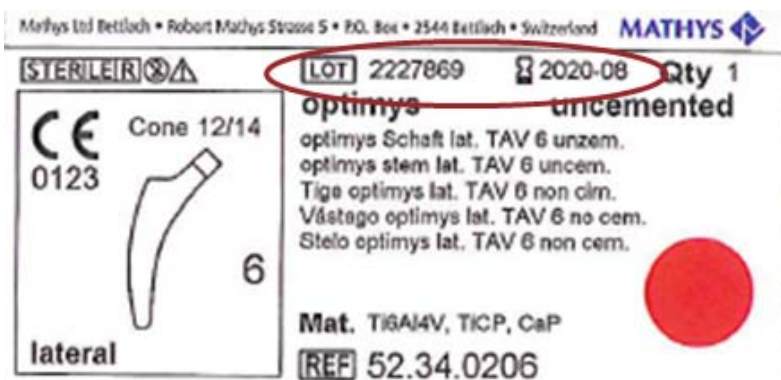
Mathys Ltd Bettlach • Robert Mathys Strasse 5 • P.O. Box • 2544 Bettlach • Switzerland MATHYS

STERILE R

LOT 2227869 2020-08 Qty 1

optimys uncemented

CE 0123

Cone 12/14

6

lateral

optimys Schaft lat. TAV 6 unzem.
optimys stem lat. TAV 6 uncem.
Tige optimys lat. TAV 6 non cim.
Vástago optimys lat. TAV 6 no cem.
Stelo optimys lat. TAV 6 non cem.

Mat. Ti6Al4V, TiCP, CaP

REF 52.34.0206